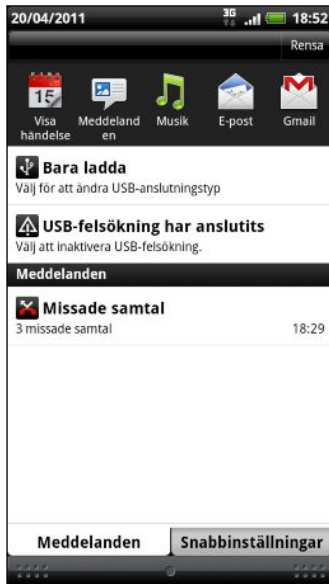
20/04/2011 3G 18:52

Rensa

15

Visa händelse

Meddelanden

Musik

E-post

Gmail

Bara ladda
Välj för att ändra USB-anslutningstyp

USB-felsökning har anslutits
Välj att inaktivera USB-felsökning.

Meddelanden

Missade samtal
3 missade samtal 18:29

Meddelanden

Snabbinställningar